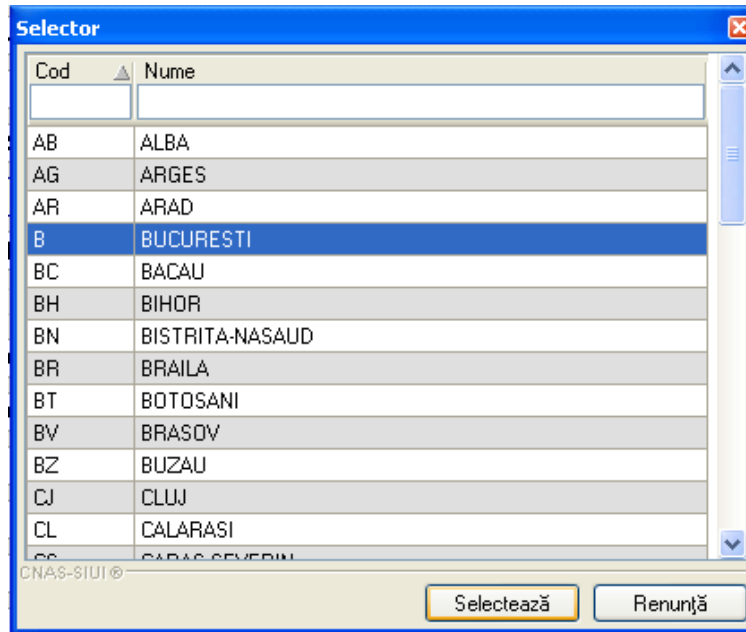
Selector

| Cod | Nume |
|---|---|
| AB | ALBA |
| AG | ARGES |
| AR | ARAD |
| B | BUCURESTI |
| BC | BACAU |
| BH | BIHOR |
| BN | BISTRITA-NASAUD |
| BR | BRAILA |
| BT | BOTOSANI |
| BV | BRASOV |
| BZ | BUZAU |
| CJ | CLUJ |
| CL | CALARASI |
| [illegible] | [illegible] |

CNAS-SIUI®

Selectează
Renunţă